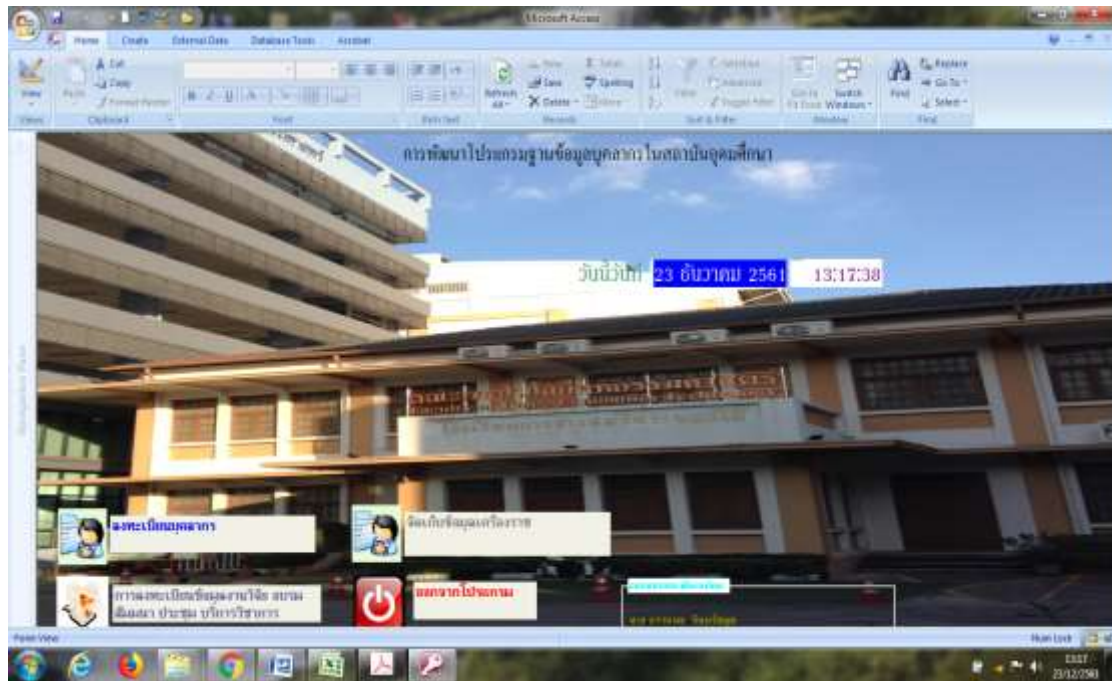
Microsoft Access

Home Create External Data Database Tools Acrobat

View Paste Cut Copy Format Painter Refresh All New Save Delete Totals Spelling More Filter Selection Advanced Toggle Filter Size to Fit Form Switch Windows Find Replace Go To Select

Views Clipboard Font Rich Text Records Sort & Filter Window Find

การพัฒนาโปรแกรมฐานข้อมูลบุคลากร ในสถาบันอุดมศึกษา

วันนี้วันที่ 23 ธันวาคม 2561 13:17:38

Navigation Pane

ลงทะเบียนบุคลากร

จัดเก็บข้อมูลเครื่องราช

การลงทะเบียนข้อมูลงานวิจัย อบรม สัมมนา ประชุม บริการวิชาการ

ออกจากโปรแกรม

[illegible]

นาย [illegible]

Form View

Num Lock

13:17
23/12/2561